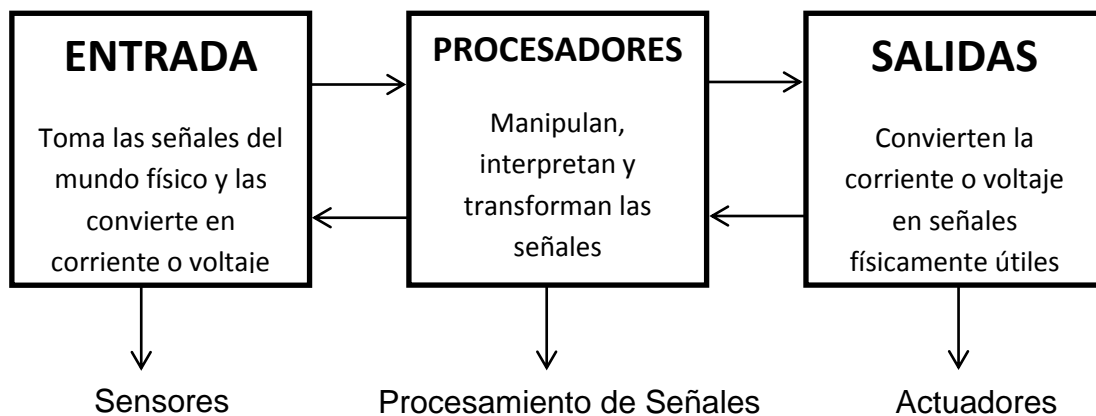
ENTRADA

Toma las señales del mundo físico y las convierte en corriente o voltaje

PROCESADORES

Manipulan, interpretan y transforman las señales

SALIDAS

Convierten la corriente o voltaje en señales físicamente útiles

Sensores

Procesamiento de Señales

Actuadores